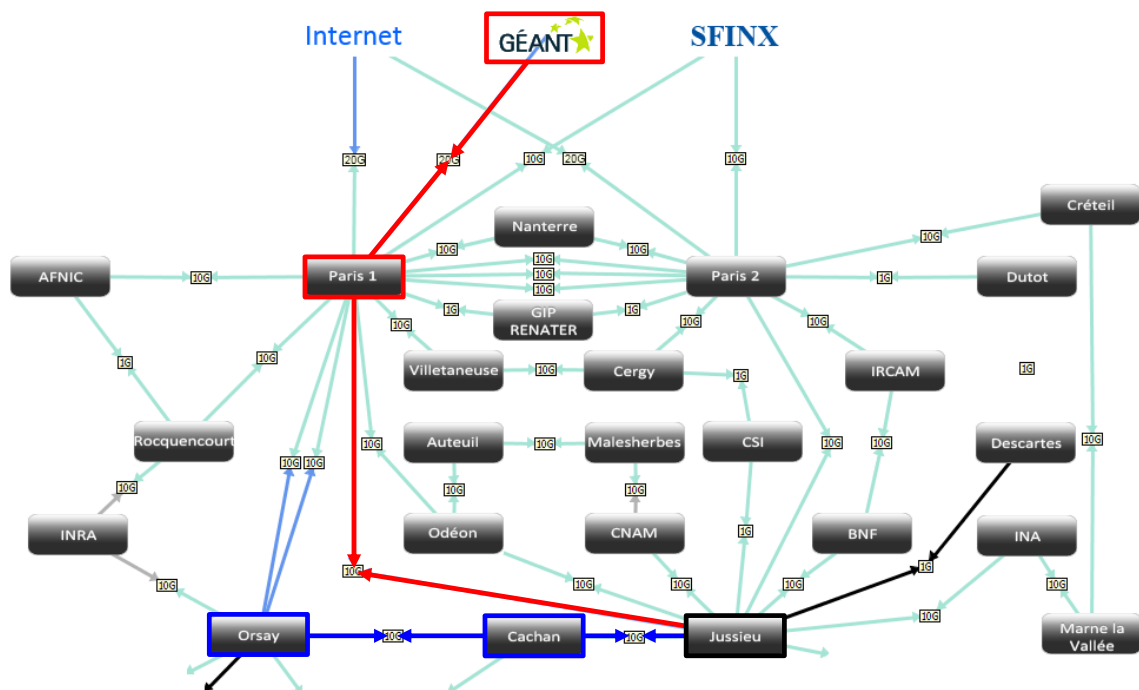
Internet
GÉANT
SFINX
20G
20G
10G
20G
10G
Créteil
Nanterre
10G
10G
10G
AFNIC
10G
Paris 1
10G
10G
10G
Paris 2
1G
Dutot
1G
GIP RENATER
1G
10G
10G
10G
1G
10G
Villetaneuse
10G
Cergy
1G
IRCAM
1G
Rocquencourt
Auteuil
10G
Malesherbes
CSI
10G
10G
Descartes
10G
10G
10G
10G
10G
10G
INRA
Odéon
CNAM
1G
BNF
INA
10G
10G
10G
10G
10G
1G
10G
10G
Orsay
10G
Cachan
10G
Jussieu
Marne la Vallée